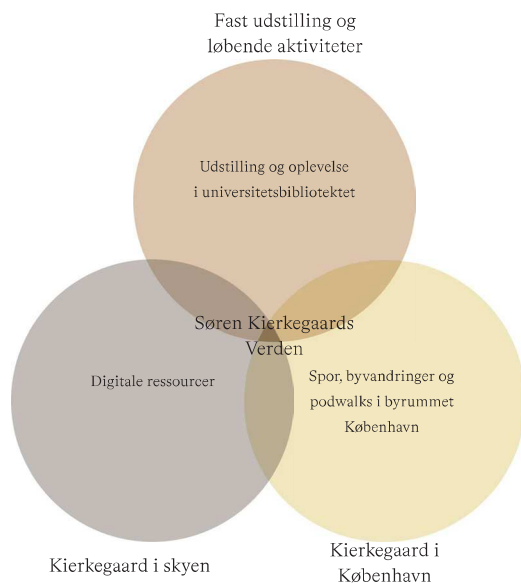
Fast udstilling og løbende aktiviteter

Udstilling og oplevelse i universitetsbiblioteket

Søren Kierkegaards Verden

Digitale ressourcer

Spor, byvandringer og podwalks i byrummet København

Kierkegaard i skyen

Kierkegaard i København